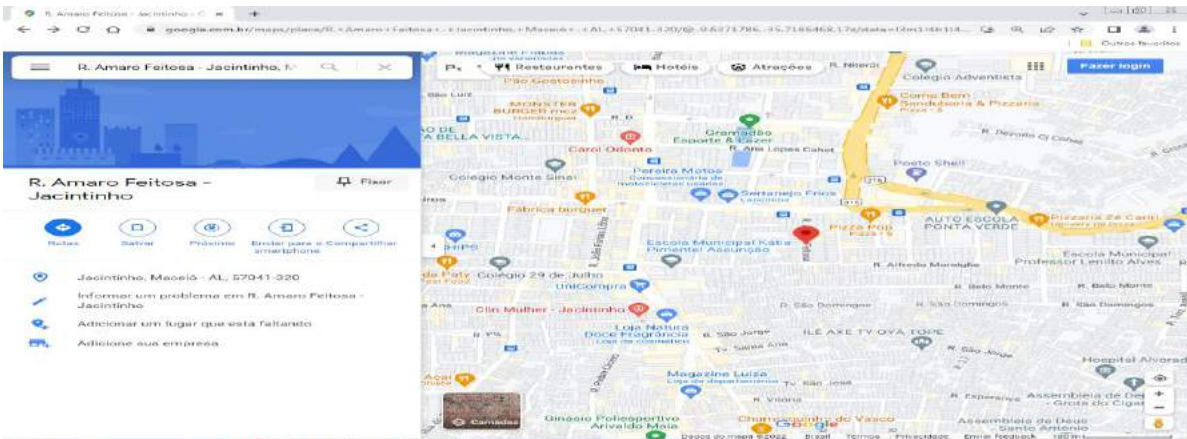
R. Amaro Feitosa - Jacintinho - G ×  +
google.com.br/maps/place/R.+Amaro+Feitosa+-+Jacintinho,+Maceió+-+AL,+57041-320/@-9.6371786,-35.7185468,17z/data=
Outros favoritos

R. Amaro Feitosa - Jacintinho, M

R. Amaro Feitosa - Jacintinho
Fixar

Rotas
Salvar
Próximo
Enviar para o smartphone
Compartilhar

Jacintinho, Maceió - AL, 57041-320
Informar um problema em R. Amaro Feitosa - Jacintinho
Adicionar um lugar que está faltando
Adicione sua empresa

Restaurantes
Hotéis
Atrações
Fazer login

Pão Gostosinho
MONSTER BURGER mcz
Hamburgueria
R. D
BELLA VISTA
Gramadão Esporte & Lazer
R. Ana Lopes Cahet
Carol Odonto
Colégio Adventista
Como Bem Sanduíches & Pizzaria
Posto Shell
Colégio Monte Sinai
Pereira Motos
Comercialização de motociclistas usadas
Sertanejo Frios
Fábrica burguer
Pizza Pop
AUTO ESCOLA PONTA VERDE
Pizzaria Zé Carlos
Escola Municipal Kátia Pimentel Assunção
Escola Municipal Professor Lenilto Alves
R. Alfredo Moreira
Colégio 29 de Julho
UniCompra
R. Belo Monte
R. Belo Monte
R. São Domingos
R. São Domingos
R. São Domingos
Clin Mulher - Jacintinho
Loja Natura Doce Fragrância
Loja de cosméticos
R. São Jorge
ILÊ AXÉ TY OYÁ TOPE
R. São Jorge
Hospital Alvorada
Magazine Luiza
Loja de departamentos
R. São José
Assembleia de Deus
R. Vitória
R. Esperança
Ginásio Poliesportivo Arivaldo Maia
Churrascaria do Vasco
Assembleia de Deus Santo Antônio
Camadas
Google
Dados do mapa ©2022
Brasil
Termos
Privacidade
Enviar feedback